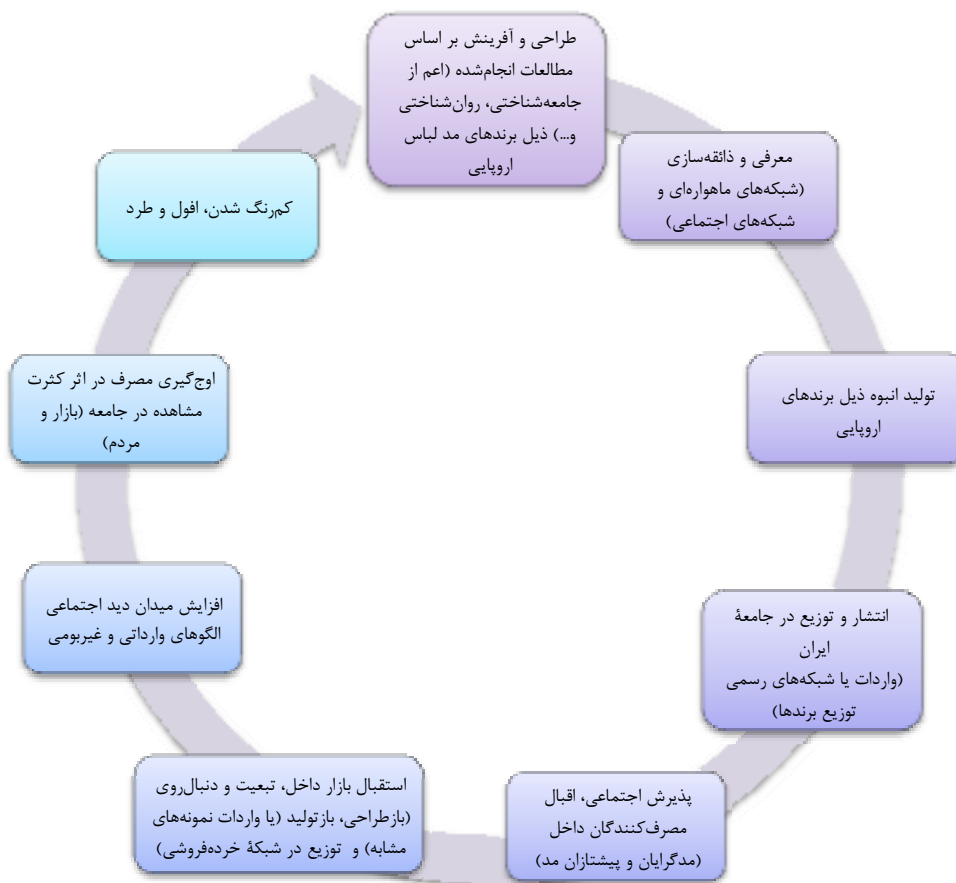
طراحی و آفرینش بر اساس مطالعات انجام‌شده (اعم از جامعه‌شناختی، روان‌شناختی و...) ذیل برندهای مد لباس اروپایی

معرفی و ذائقه‌سازی (شبکه‌های ماهواره‌ای و شبکه‌های اجتماعی)

تولید انبوه ذیل برندهای اروپایی

انتشار و توزیع در جامعهٔ ایران (واردات یا شبکه‌های رسمی توزیع برندها)

پذیرش اجتماعی، اقبال مصرف‌کنندگان داخل (مدگرایان و پیشتازان مد)

استقبال بازار داخل، تبعیت و دنبال‌روی (بازطراحی، بازتولید (یا واردات نمونه‌های مشابه) و توزیع در شبکهٔ خرده‌فروشی)

افزایش میدان دید اجتماعی الگوهای وارداتی و غیربومی

اوج‌گیری مصرف در اثر کثرت مشاهده در جامعه (بازار و مردم)

کم‌رنگ شدن، افول و طرد